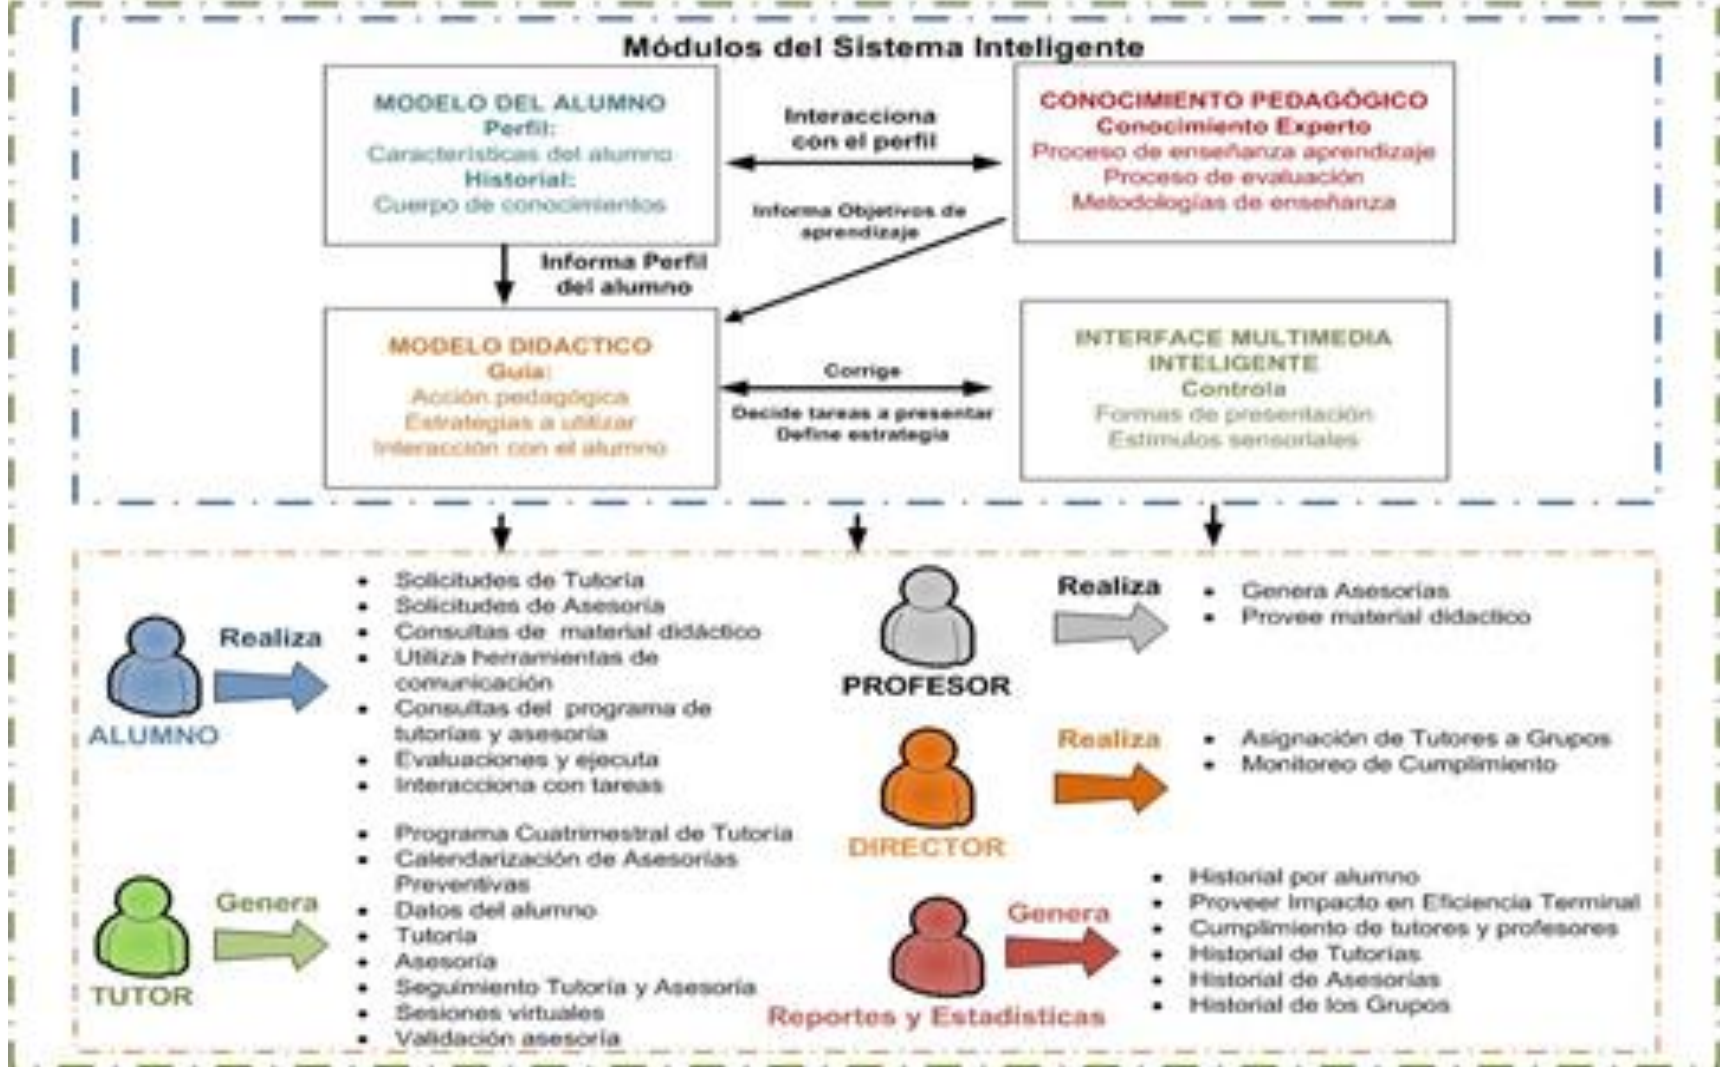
Módulos del Sistema Inteligente

MODELO DEL ALUMNO
Perfil:
Caracteristicas del alumno
Historial:
Cuerpo de conocimientos

Interacciona con el perfil

CONOCIMIENTO PEDAGÓGICO
Conocimiento Experto
Proceso de enseñanza aprendizaje
Proceso de evaluación
Metodologías de enseñanza

Informa Objetivos de aprendizaje

Informa Perfil del alumno

MODELO DIDACTICO
Guía:
Acción pedagógica
Estrategias a utilizar
Interacción con el alumno

Corrige

Decide tareas a presentar
Define estrategia

INTERFACE MULTIMEDIA INTELIGENTE
Controla
Formas de presentación
Estimulos sensoriales

ALUMNO
Realiza
- Solicitudes de Tutoria
- Solicitudes de Asesoria
- Consultas de material didáctico
- Utiliza herramientas de comunicación
- Consultas del programa de tutorias y asesoria
- Evaluaciones y ejecuta
- Interacciona con tareas

PROFESOR
Realiza
- Genera Asesorias
- Provee material didactico

DIRECTOR
Realiza
- Asignación de Tutores a Grupos
- Monitoreo de Cumplimiento

TUTOR
Genera
- Programa Cuatrimestral de Tutoria
- Calendarización de Asesorias Preventivas
- Datos del alumno
- Tutoria
- Asesoria
- Seguimiento Tutoria y Asesoria
- Sesiones virtuales
- Validación asesoria

Reportes y Estadisticas
Genera
- Historial por alumno
- Proveer Impacto en Eficiencia Terminal
- Cumplimiento de tutores y profesores
- Historial de Tutorias
- Historial de Asesorias
- Historial de los Grupos